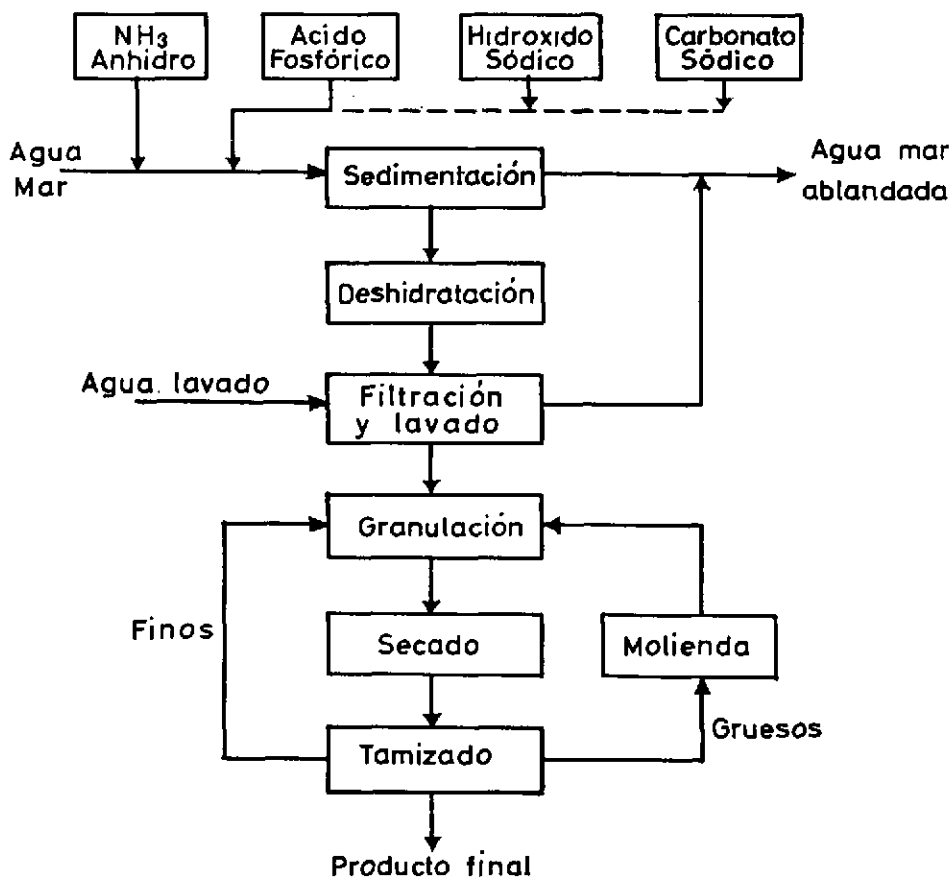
$NH_3$ Anhidro

Acido Fosfórico

Hidroxido Sódico

Carbonato Sódico

Agua Mar

Sedimentación

Agua mar ablandada

Deshidratación

Agua. lavado

Filtración y lavado

Granulación

Finos

Secado

Moliendo

Tamizado

Gruesos

Producto final